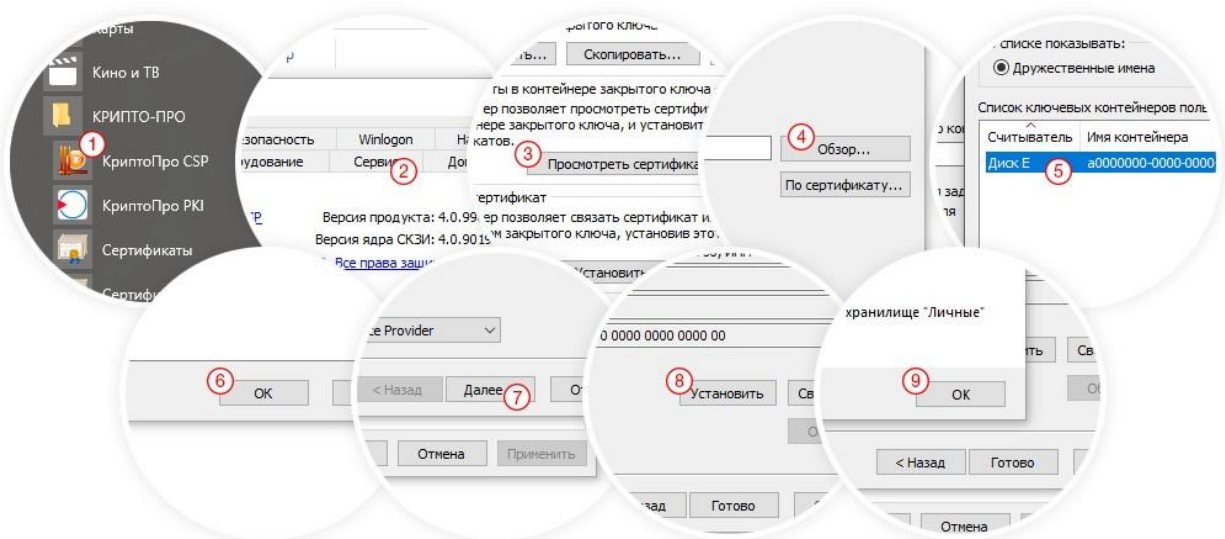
Карты
Кино и ТВ
КРИПТО-ПРО
1
КриптоПро CSP
КриптоПро PKI
Сертификаты
Сертиф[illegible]

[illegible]зопасность
Winlogon
На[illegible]
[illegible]рудование
Серви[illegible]
2
До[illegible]
Версия продукта: 4.0.99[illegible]
Версия ядра СКЗИ: 4.0.901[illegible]
Все права защ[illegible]

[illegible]рытого ключа
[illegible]ть...
Скопировать...
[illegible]ты в контейнере закрытого ключа
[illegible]ер позволяет просмотреть сертифи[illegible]
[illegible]нере закрытого ключа, и установит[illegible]
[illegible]катов.
3
Просмотреть сертифика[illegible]
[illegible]ертификат
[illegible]ер позволяет связать сертификат и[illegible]
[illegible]м закрытого ключа, установив это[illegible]
Установить

4
Обзор...
По сертификату...

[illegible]списке показывать:
Дружественные имена
Список ключевых контейнеров пол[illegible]
Считыватель
Имя контейнера
Диск E
5
a0000000-0000-0000

6
OK

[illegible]e Provider
< Назад
Далее
7
О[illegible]
Отмена
Применить

0 0000 0000 0000 00
8
Установить
Св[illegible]
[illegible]зад
Готово

хранилище "Личные"
9
OK
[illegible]ить
Св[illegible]
< Назад
Готово
Отмена